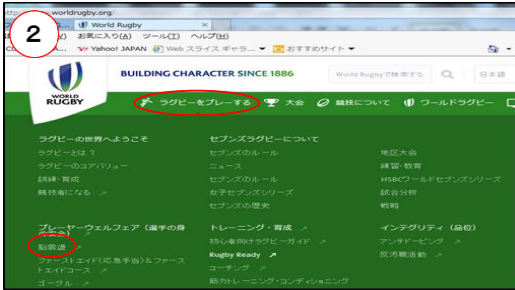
2

http://www.worldrugby.org

World Rugby

ル(E) 編集(E) 表示(V) お気に入り(A) ツール(T) ヘルプ(H)

Yahoo! JAPAN Web スライス ギャラ... おすすめサイト

WORLD RUGBY

BUILDING CHARACTER SINCE 1886

World Rugbyで検索する

日本語

ラグビーをプレーする

大会

競技について

ワールドラグビー

ラグビーの世界へようこそ

ラグビーとは？

ラグビーのコアバリュー

訓練・育成

競技者になる

セブンズラグビーについて

セブンズのルール

ニュース

セブンズのルール

女子セブンズシリーズ

セブンズの歴史

地区大会

練習・教育

HSBCワールドセブンズシリーズ

試合分析

戦略

プレーヤーウェルフェア（選手の身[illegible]

脳震盪

ファーストエイド（応急手当）＆ファーストエイドコース

ゴーグル

トレーニング・育成

初心者向けラグビーガイド

Rugby Ready

コーチング

筋力トレーニング・コンディショニング

インテグリティ（品位）

アンチドーピング

反市場活動